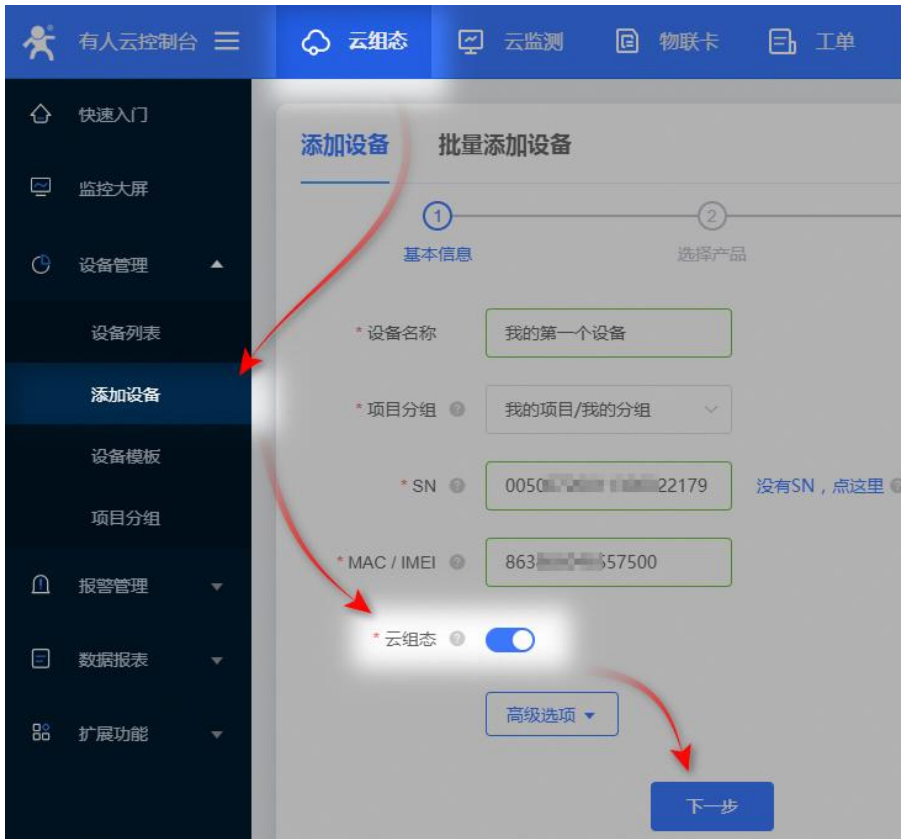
有人云控制台 ☰

云组态 云监测 物联卡 工单

快速入门

监控大屏

设备管理

设备列表

添加设备

设备模板

项目分组

报警管理

数据报表

扩展功能

添加设备 批量添加设备

1 基本信息

2 选择产品

* 设备名称 我的第一个设备

* 项目分组 我的项目/我的分组

* SN 0050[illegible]22179 没有SN，点这里

* MAC / IMEI 863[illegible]57500

* 云组态

高级选项

下一步